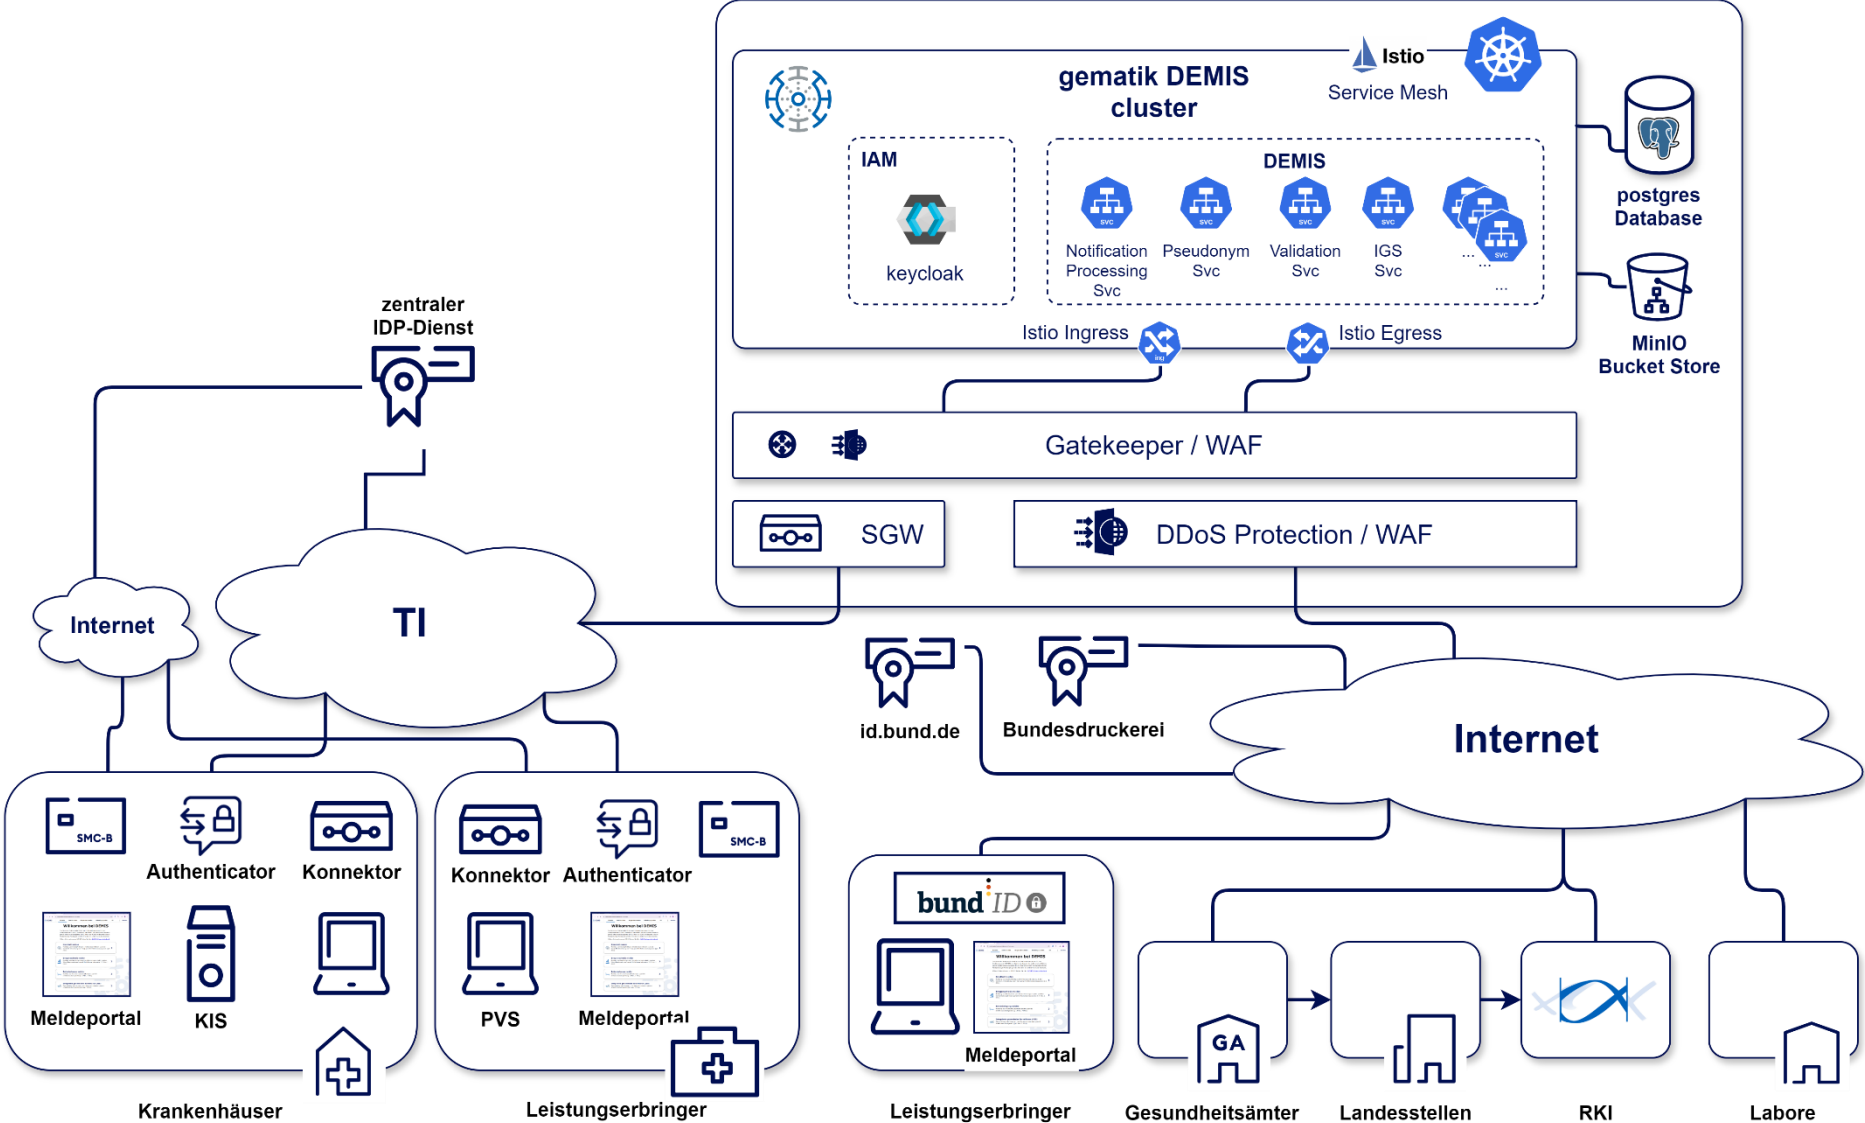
gematik DEMIS cluster

Istio
Service Mesh

IAM

keycloak

DEMIS

SVC
Notification Processing Svc

SVC
Pseudonym Svc

SVC
Validation Svc

SVC
IGS Svc

SVC
...
...
...

postgres Database

MinIO Bucket Store

Istio Ingress

Istio Egress

Gatekeeper / WAF

SGW

DDoS Protection / WAF

zentraler IDP-Dienst

Internet

TI

id.bund.de

Bundesdruckerei

Internet

SMC-B
Authenticator
Konnektor
Meldeportal
KIS
Krankenhäuser

Konnektor
Authenticator
SMC-B
PVS
Meldeportal
Leistungserbringer

bund ID
Meldeportal
Leistungserbringer

GA
Gesundheitsämter
Landesstellen
RKI
Labore